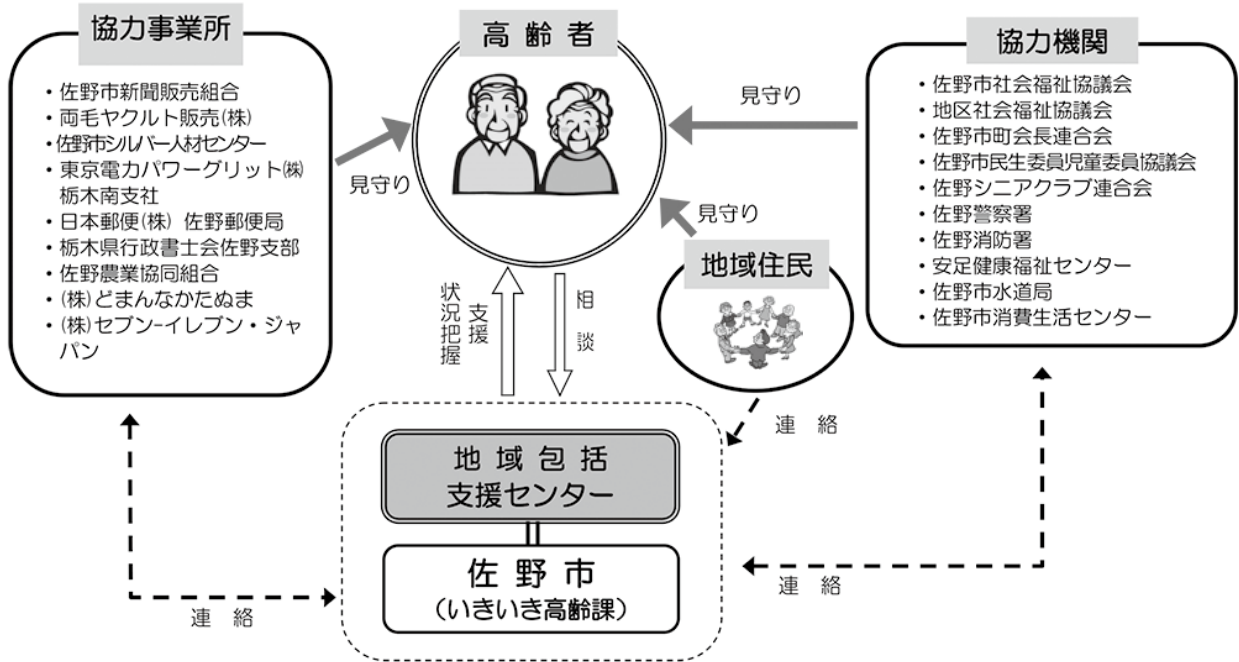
協力事業所

・佐野市新聞販売組合
・両毛ヤクルト販売(株)
・佐野市シルバー人材センター
・東京電力パワーグリット㈱ 栃木南支社
・日本郵便(株) 佐野郵便局
・栃木県行政書士会佐野支部
・佐野農業協同組合
・㈱どまんなかたぬま
・(株)セブン-イレブン・ジャパン

見守り

高齢者

見守り

協力機関

・佐野市社会福祉協議会
・地区社会福祉協議会
・佐野市町会長連合会
・佐野市民生委員児童委員協議会
・佐野シニアクラブ連合会
・佐野警察署
・佐野消防署
・安足健康福祉センター
・佐野市水道局
・佐野市消費生活センター

見守り

地域住民

状況把握

支援

相談

連絡

地域包括支援センター

佐野市
(いきいき高齢課)

連絡

連絡